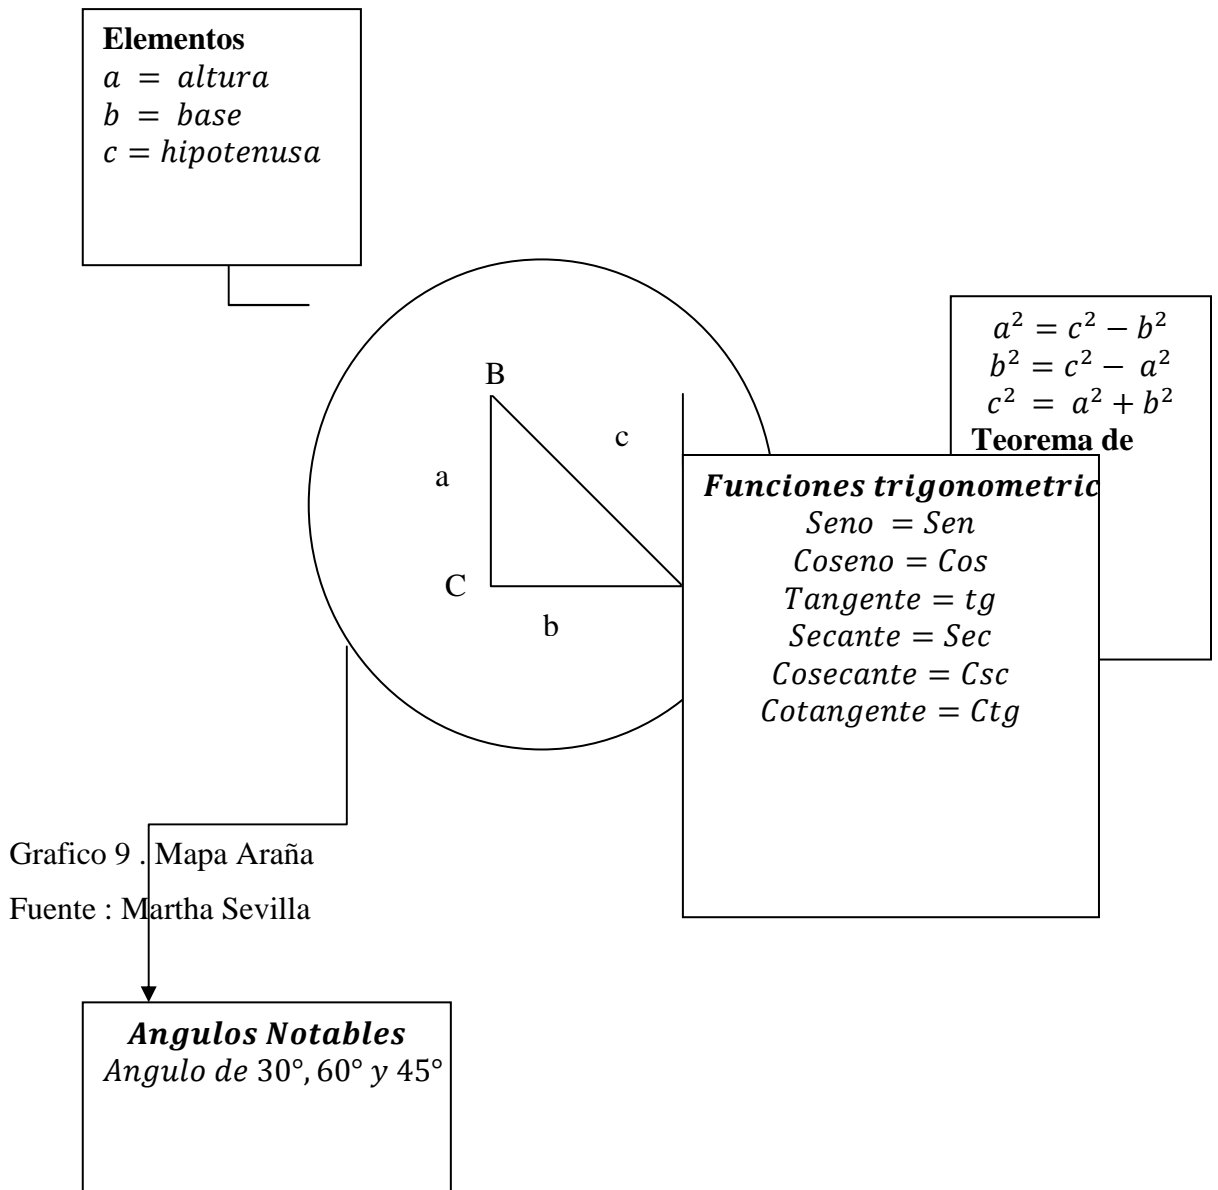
**Elementos**
$a = altura$
$b = base$
$c = hipotenusa$

$a^2 = c^2 - b^2$
$b^2 = c^2 - a^2$
$c^2 = a^2 + b^2$
**Teorema de**

B

c

a

C

b

***Funciones trigonometric***
$Seno = Sen$
$Coseno = Cos$
$Tangente = tg$
$Secante = Sec$
$Cosecante = Csc$
$Cotangente = Ctg$

Grafico 9 . Mapa Araña

Fuente : Martha Sevilla

***Angulos Notables***
*Angulo de* $30°, 60°$ *y* $45°$